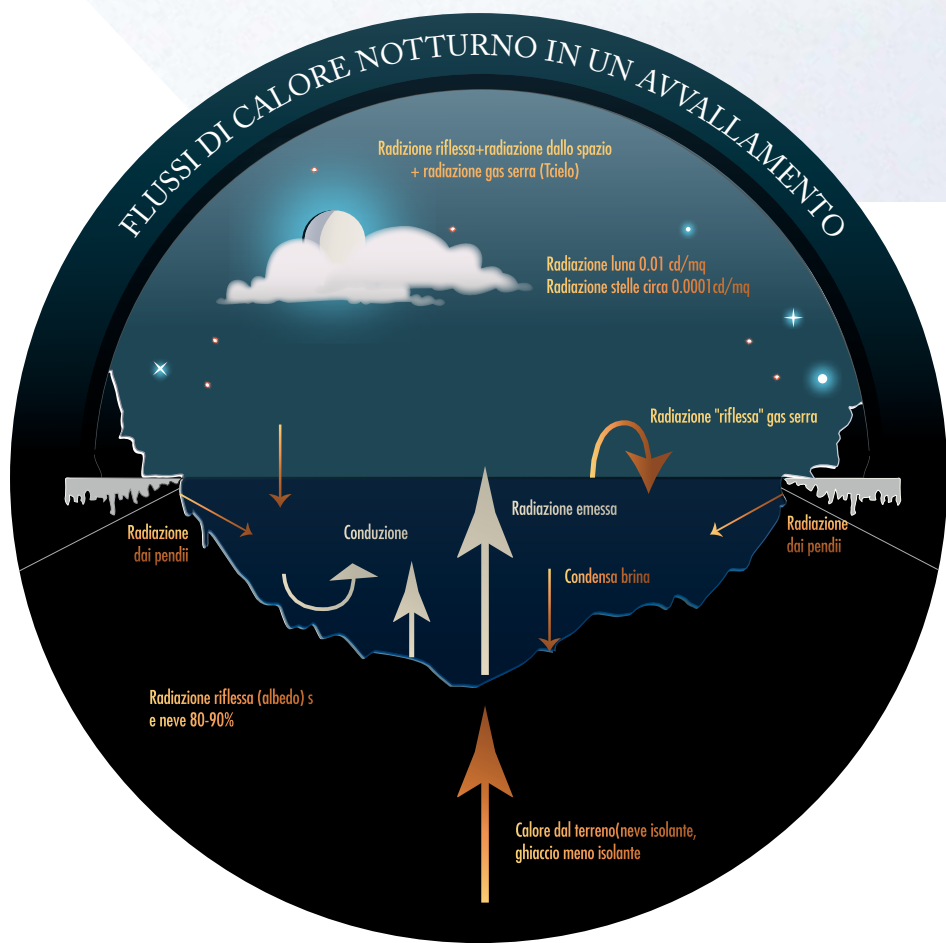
FLUSSI DI CALORE NOTTURNO IN UN AVVALLAMENTO

Radizione riflessa+radiazione dallo spazio + radiazione gas serra (Tcielo)

Radiazione luna 0.01 cd/mq
Radiazione stelle circa 0.0001cd/mq

Radiazione "riflessa" gas serra

Radiazione dai pendii

Conduzione

Radiazione emessa

Radiazione dai pendii

Condensa brina

Radiazione riflessa (albedo) s e neve 80-90%

Calore dal terreno(neve isolante, ghiaccio meno isolante